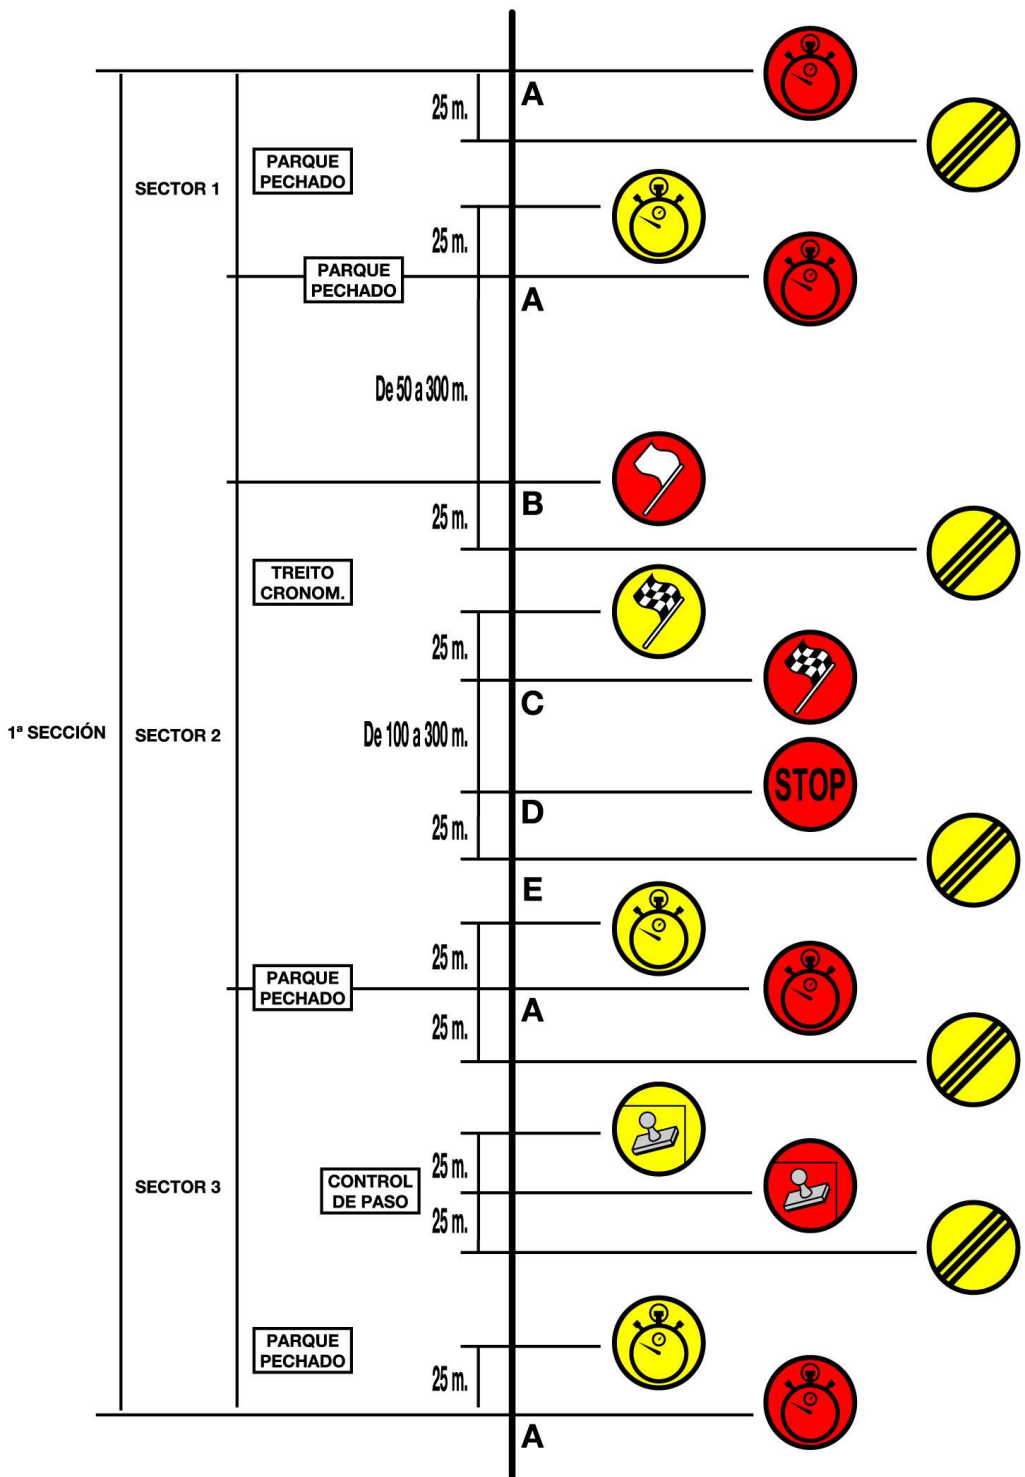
1ª SECCIÓN

SECTOR 1

PARQUE PECHADO

25 m.

A

25 m.

PARQUE PECHADO

A

De 50 a 300 m.

B

25 m.

SECTOR 2

TREITO CRONOM.

25 m.

C

De 100 a 300 m.

STOP

D

25 m.

E

25 m.

PARQUE PECHADO

A

25 m.

SECTOR 3

CONTROL DE PASO

25 m.

25 m.

PARQUE PECHADO

25 m.

A